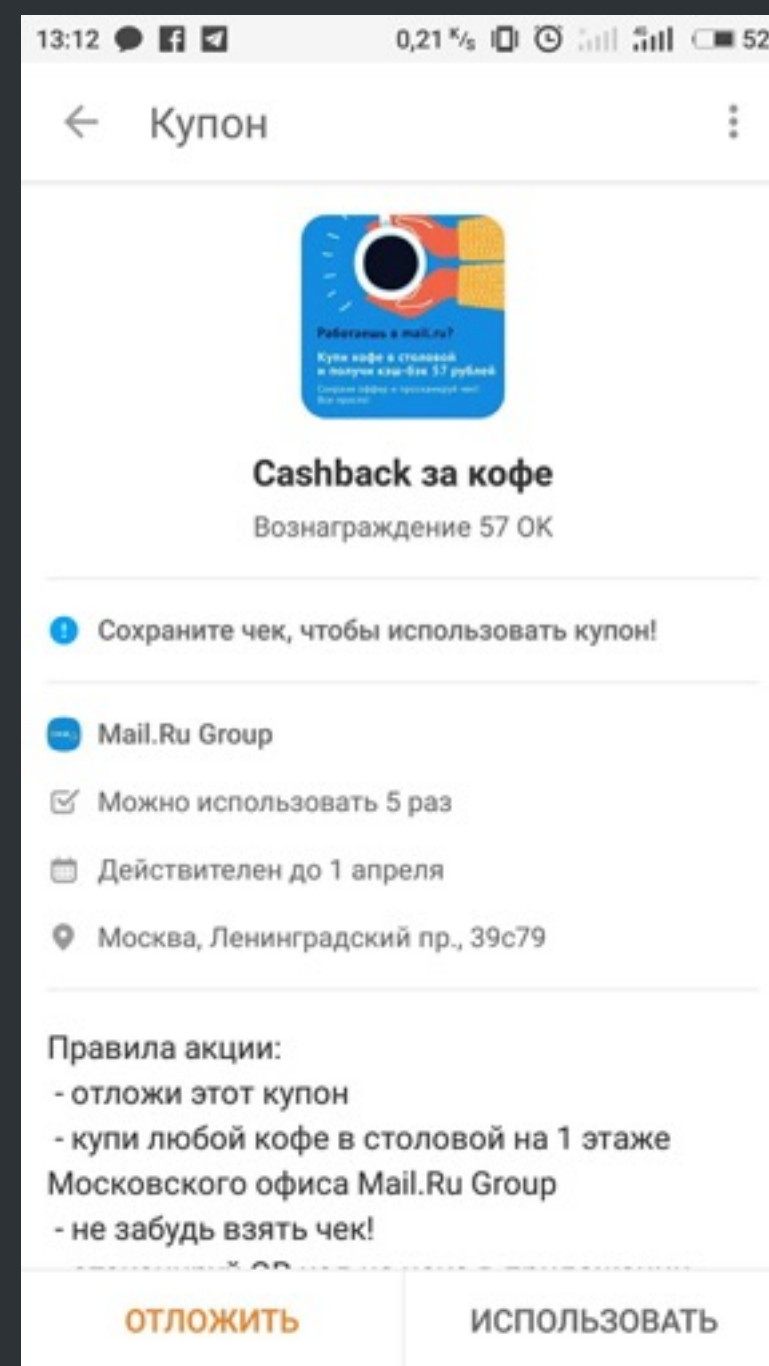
13:12 0,21 K/s 52

Купон

Работаешь в mail.ru?

Купи кофе в столовой и получи кэш-бэк 57 рублей

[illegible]

Cashback за кофе

Вознаграждение 57 ОК

Сохраните чек, чтобы использовать купон!

Mail.Ru Group

Можно использовать 5 раз

Действителен до 1 апреля

Москва, Ленинградский пр., 39с79

Правила акции:
- отложи этот купон
- купи любой кофе в столовой на 1 этаже Московского офиса Mail.Ru Group
- не забудь взять чек!
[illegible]

ОТЛОЖИТЬ

ИСПОЛЬЗОВАТЬ